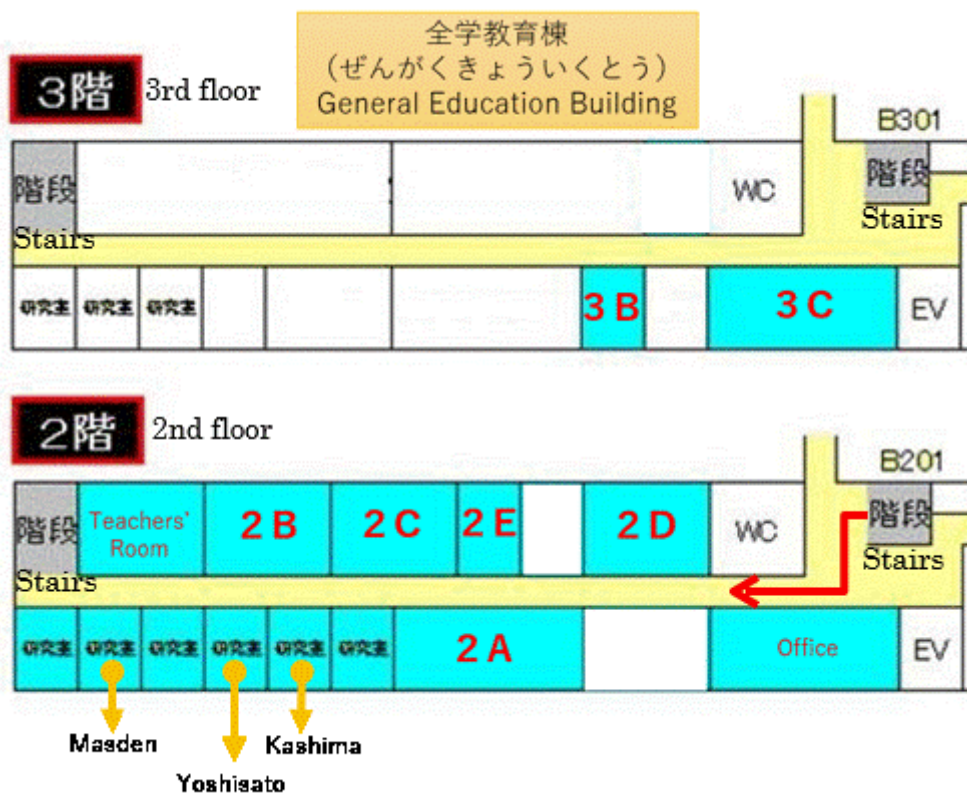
3階 3rd floor

全学教育棟
(ぜんがくきょういくとう)
General Education Building

B301

階段
Stairs

WC

階段
Stairs

研究室 研究室 研究室

3 B

3 C

EV

2階 2nd floor

B201

階段
Stairs

Teachers' Room

2 B

2 C

2 E

2 D

WC

階段
Stairs

研究室 研究室 研究室 研究室 研究室 研究室

2 A

Office

EV

Masden

Yoshisato

Kashima